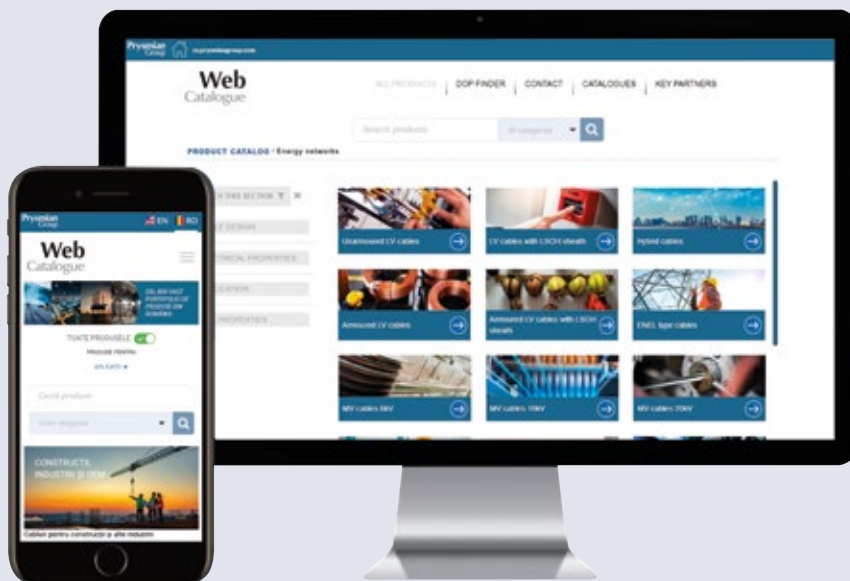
Prysmian Group

Web Catalogue

ALL PRODUCTS | DOP FINDER | CONTACT | CATALOGUES | KEY PARTNERS

Search products

All categories

PRODUCT CATALOG - Energy networks

Unarmoured LV cables

LV cables with LSOH sheath

Hybrid cables

Armoured LV cables

Armoured LV cables with LSOH sheath

ENEL type cables

MV cables 6kV

MV cables 10kV

MV cables 20kV

Prysmian Group

EN RO

Web Catalogue

CEL MAI VAST PORTOFOLIU DE PRODUSE DIN ROMÂNIA

TOATE PRODUSELE

PRODUSE PENTRU

APLICAȚII

Caută produse

CONSTRUCȚII, INDUSTRII ȘI OEM

Cabluri pentru construcții și alte industrii